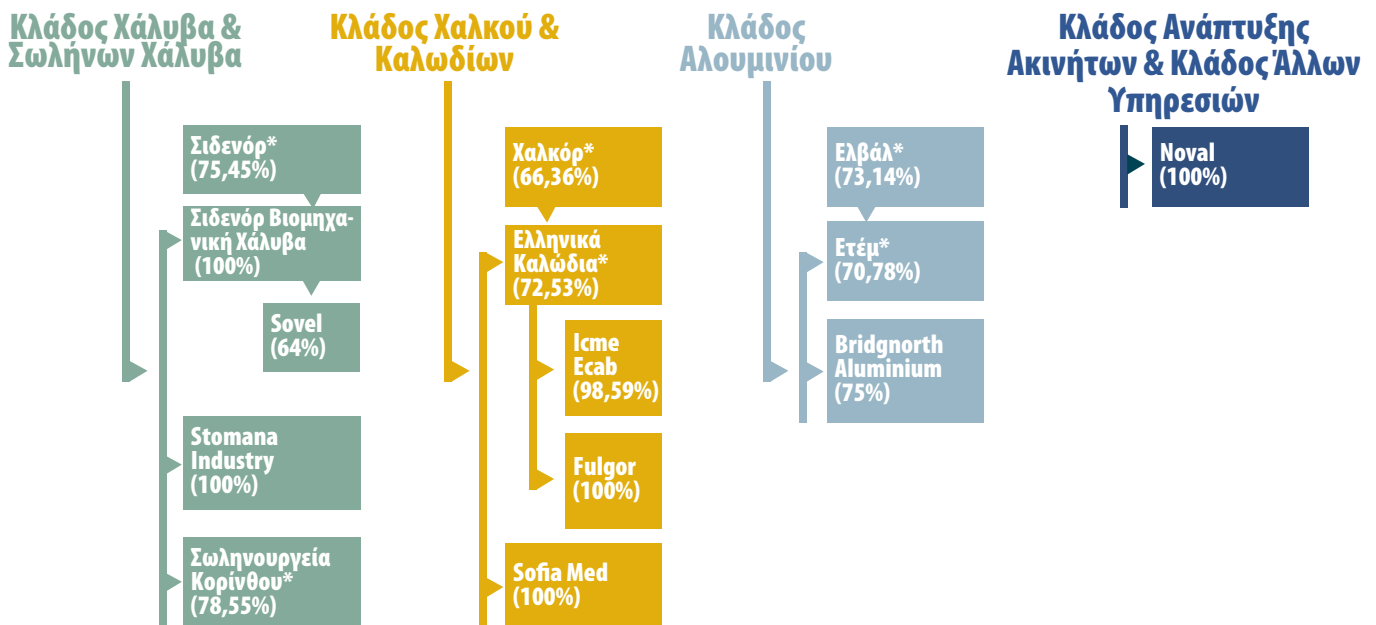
Κλάδος Χάλυβα & Σωλήνων Χάλυβα

Σιδενόρ* (75,45%)

Σιδενόρ Βιομηχανική Χάλυβα (100%)

Sovel (64%)

Stomana Industry (100%)

Σωληνουργεία Κορίνθου* (78,55%)

Κλάδος Χαλκού & Καλωδίων

Χαλκόρ* (66,36%)

Ελληνικά Καλώδια* (72,53%)

Icme Ecab (98,59%)

Fulgor (100%)

Sofia Med (100%)

Κλάδος Αλουμινίου

Ελβάλ* (73,14%)

Ετέμ* (70,78%)

Bridgnorth Aluminium (75%)

Κλάδος Ανάπτυξης Ακινήτων & Κλάδος Άλλων Υπηρεσιών

Noval (100%)